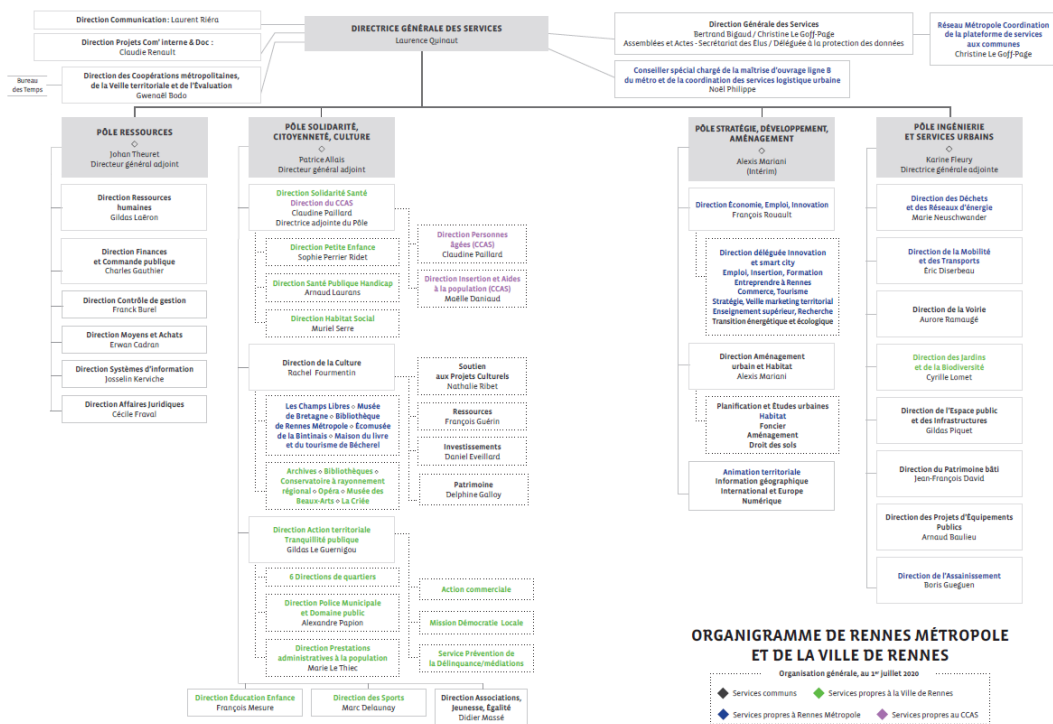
Direction Communication : Laurent Riéra

Direction Projets Com' interne & Doc :
Claudie Renault

Bureau des Temps

Direction des Coopérations métropolitaines, de la Veille territoriale et de l'Evaluation
Gwenaël Bodo

DIRECTRICE GÉNÉRALE DES SERVICES
Laurence Quinaut

Direction Générale des Services
Bertrand Bigaud / Christine Le Goff-Page
Assemblées et Actes - Secrétariat des Elus / Déléguée à la protection des données

Conseiller spécial chargé de la maîtrise d'ouvrage ligne B du métro et de la coordination des services logistique urbaine
Noël Philippe

Réseau Métropole Coordination de la plateforme de services aux communes
Christine Le Goff-Page

PÔLE RESSOURCES
Johan Theuret
Directeur général adjoint

Direction Ressources humaines
Gildas Laëron

Direction Finances et Commande publique
Charles Gauthier

Direction Contrôle de gestion
Franck Burel

Direction Moyens et Achats
Erwan Cadran

Direction Systèmes d'information
Josselin Kerviche

Direction Affaires Juridiques
Cécile Fraval

PÔLE SOLIDARITÉ, CITOYENNETÉ, CULTURE
Patrice Allais
Directeur général adjoint

Direction Solidarité Santé
Direction du CCAS
Claudine Paillard
Directrice adjointe du Pôle

Direction Petite Enfance
Sophie Perrier Ridet

Direction Santé Publique Handicap
Arnaud Laurans

Direction Habitat Social
Muriel Serre

Direction Personnes âgées (CCAS)
Claudine Paillard

Direction Insertion et Aides à la population (CCAS)
Maëlle Daniaud

Direction de la Culture
Rachel Fourmentin

Les Champs Libres ◇ Musée de Bretagne ◇ Bibliothèque de Rennes Métropole ◇ Écomusée de la Bintinais ◇ Maison du livre et du tourisme de Bécherel

Archives ◇ Bibliothèques ◇ Conservatoire à rayonnement régional ◇ Opéra ◇ Musée des Beaux-Arts ◇ La Criée

Soutien aux Projets Culturels
Nathalie Ribet

Ressources
François Guérin

Investissements
Daniel Eveillard

Patrimoine
Delphine Galloy

Direction Action territoriale Tranquillité publique
Gildas Le Guernigou

6 Directions de quartiers

Direction Police Municipale et Domaine public
Alexandre Papion

Direction Prestations administratives à la population
Marie Le Thiec

Action commerciale

Mission Démocratie Locale

Service Prévention de la Délinquance/médiations

Direction Éducation Enfance
François Mesure

Direction des Sports
Marc Delaunay

Direction Associations, Jeunesse, Égalité
Didier Massé

PÔLE STRATÉGIE, DÉVELOPPEMENT, AMÉNAGEMENT
Alexis Mariani
(Intérim)

Direction Économie, Emploi, Innovation
François Rouault

Direction déléguée Innovation et smart city
Emploi, Insertion, Formation
Entreprendre à Rennes
Commerce, Tourisme
Stratégie, Veille marketing territorial
Enseignement supérieur, Recherche
Transition énergétique et écologique

Direction Aménagement urbain et Habitat
Alexis Mariani

Planification et Études urbaines
Habitat
Foncier
Aménagement
Droit des sols

Animation territoriale
Information géographique
International et Europe
Numérique

PÔLE INGÉNIERIE ET SERVICES URBAINS
Karine Fleury
Directrice générale adjointe

Direction des Déchets et des Réseaux d'énergie
Marie Neuschwander

Direction de la Mobilité et des Transports
Eric Diserbeau

Direction de la Voirie
Aurore Ramaugé

Direction des Jardins et de la Biodiversité
Cyrille Lomet

Direction de l'Espace public et des Infrastructures
Gildas Piquet

Direction du Patrimoine bâti
Jean-François David

Direction des Projets d'Équipements Publics
Arnaud Baulieu

Direction de l'Assainissement
Boris Gueguen

ORGANIGRAMME DE RENNES MÉTROPOLE ET DE LA VILLE DE RENNES
Organisation générale, au 1er juillet 2020

Services communs
Services propres à la Ville de Rennes
Services propres à Rennes Métropole
Services propres au CCAS